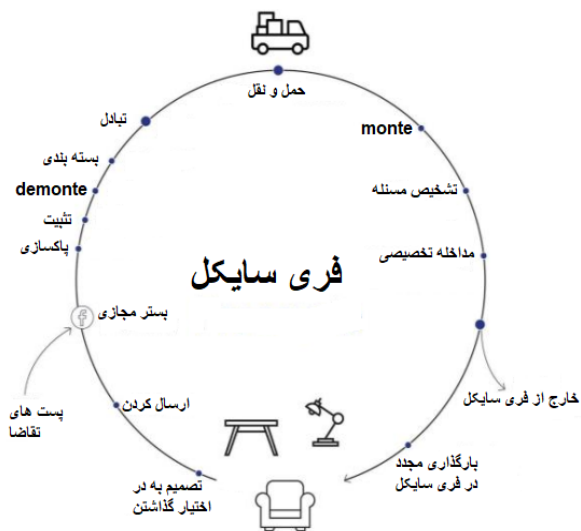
حمل و نقل

monte

تشخیص مسئله

مداخله تخصصی

تبادل

بسته بندی

demonte

تثبیت

پاکسازی

فری سایکل

بستر مجازی

پست های تقاضا

ارسال کردن

خارج از فری سایکل

بارگذاری مجدد در فری سایکل

تصمیم به در اختیار گذاشتن